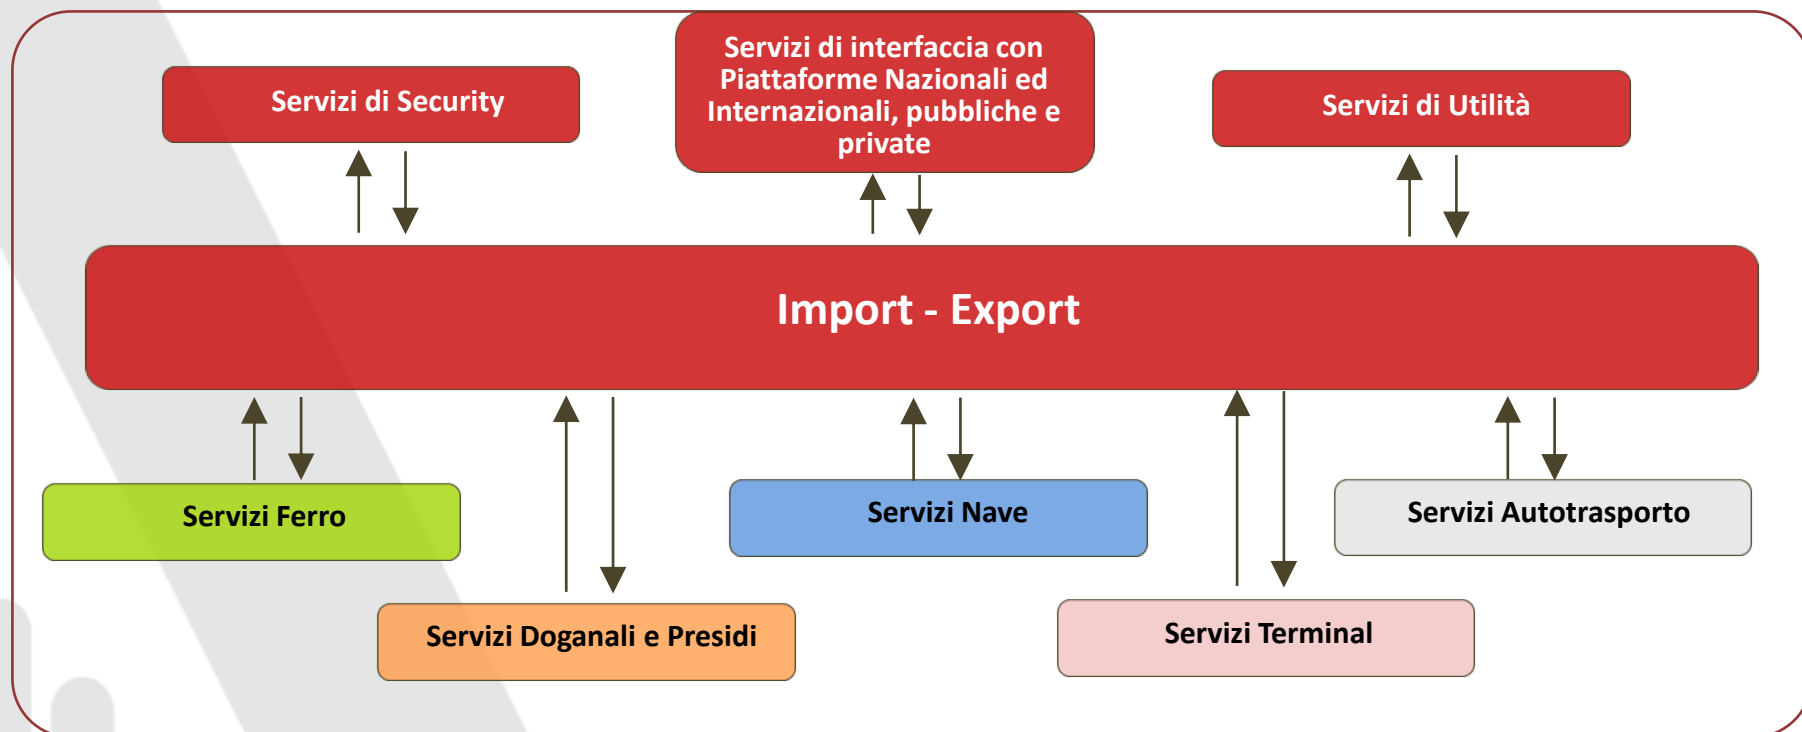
Servizi di Security

Servizi di interfaccia con Piattaforme Nazionali ed Internazionali, pubbliche e private

Servizi di Utilità

Import - Export

Servizi Ferro

Servizi Nave

Servizi Autotrasporto

Servizi Doganali e Presidi

Servizi Terminal